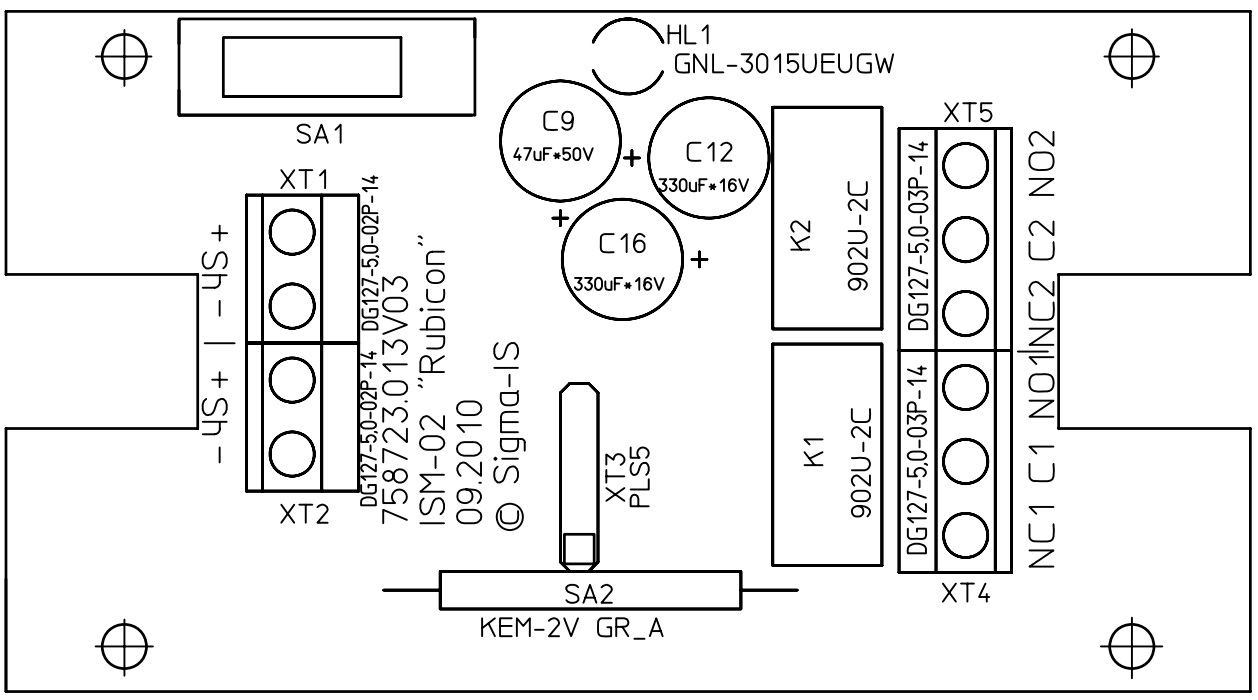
HL1
GNL-3015UEUGW

SA1

C9
47uF*50V
+
C12
330uF*16V
+
C16
330uF*16V
+

XT5
DG127-5,0-03P-14
NO2
C2
NC2

K2
902U-2C

XT1
DG127-5,0-02P-14
ЧS+
-ЧS
|
ЧS+
-ЧS
DG127-5,0-02P-14
XT2

758723.013V03
ISM-02 "Rubicon"
09.2010
© Sigma-IS

XT3
PLS5

K1
902U-2C

DG127-5,0-03P-14
NO1
C1
NC1
XT4

SA2
KEM-2V GR_A